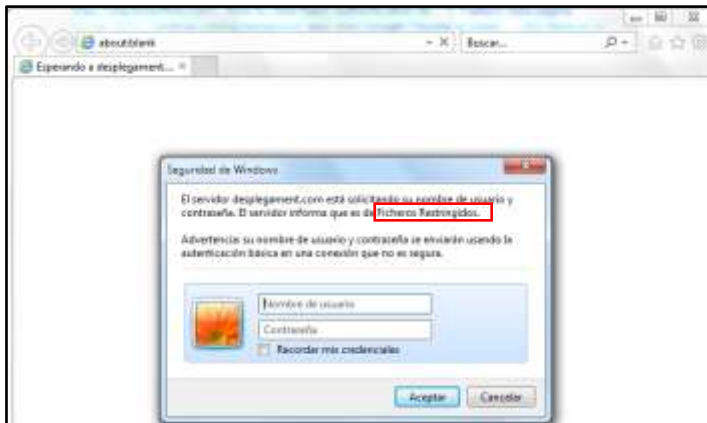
about:blank

Buscar...

Esperando a desplegament...

Seguridad de Windows

El servidor desplegament.com está solicitando su nombre de usuario y contraseña. El servidor informa que es de Ficheros Restringidos.

Advertencia: su nombre de usuario y contraseña se enviarán usando la autenticación básica en una conexión que no es segura.

Nombre de usuario

Contraseña

Recordar mis credenciales

Aceptar

Cancelar